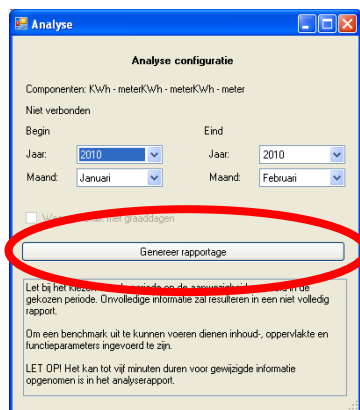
Analyse

Analyse configuratie

Componenten: KWh - meterKWh - meterKWh - meter

Niet verbonden

Begin

Eind

Jaar: 2010

Jaar: 2010

Maand: Januari

Maand: Februari

W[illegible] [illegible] met graaddagen

Genereer rapportage

Let bij het kiezen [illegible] periode op de aanwezigheid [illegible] in de gekozen periode. Onvolledige informatie zal resulteren in een niet volledig rapport.

Om een benchmark uit te kunnen voeren dienen inhoud-, oppervlakte en functieparameters ingevoerd te zijn.

LET OP! Het kan tot vijf minuten duren voor gewijzigde informatie opgenomen is in het analyserapport.